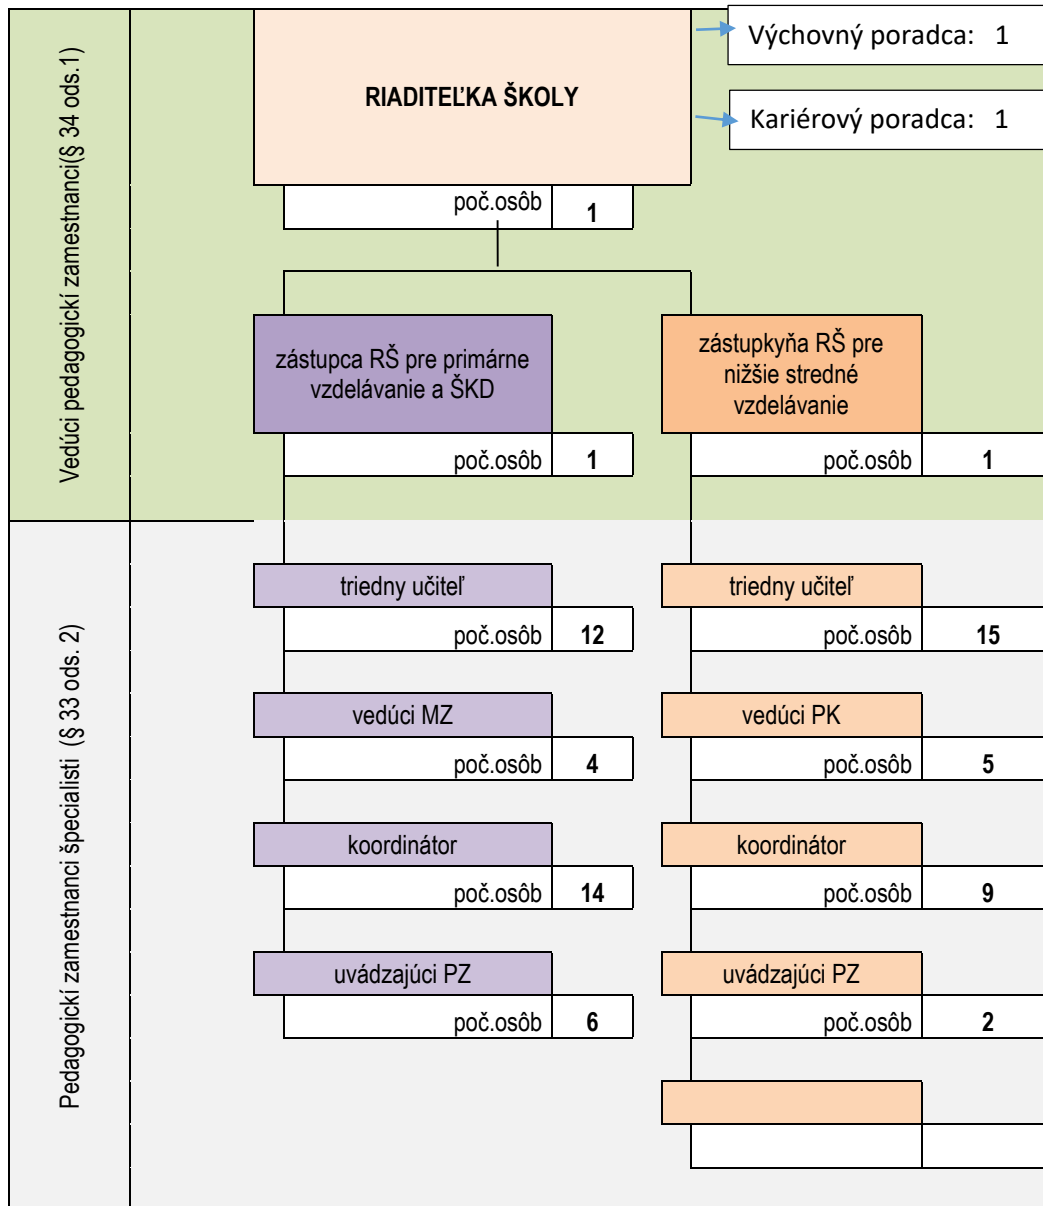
Vedúci pedagogickí zamestnanci(§ 34 ods.1)

RIADITEĽKA ŠKOLY

Výchovný poradca: 1

Kariérový poradca: 1

poč.osôb 1

zástupca RŠ pre primárne vzdelávanie a ŠKD

poč.osôb 1

zástupkyňa RŠ pre nižšie stredné vzdelávanie

poč.osôb 1

Pedagogickí zamestnanci špecialisti (§ 33 ods. 2)

triedny učiteľ

poč.osôb 12

triedny učiteľ

poč.osôb 15

vedúci MZ

poč.osôb 4

vedúci PK

poč.osôb 5

koordinátor

poč.osôb 14

koordinátor

poč.osôb 9

uvádzajúci PZ

poč.osôb 6

uvádzajúci PZ

poč.osôb 2